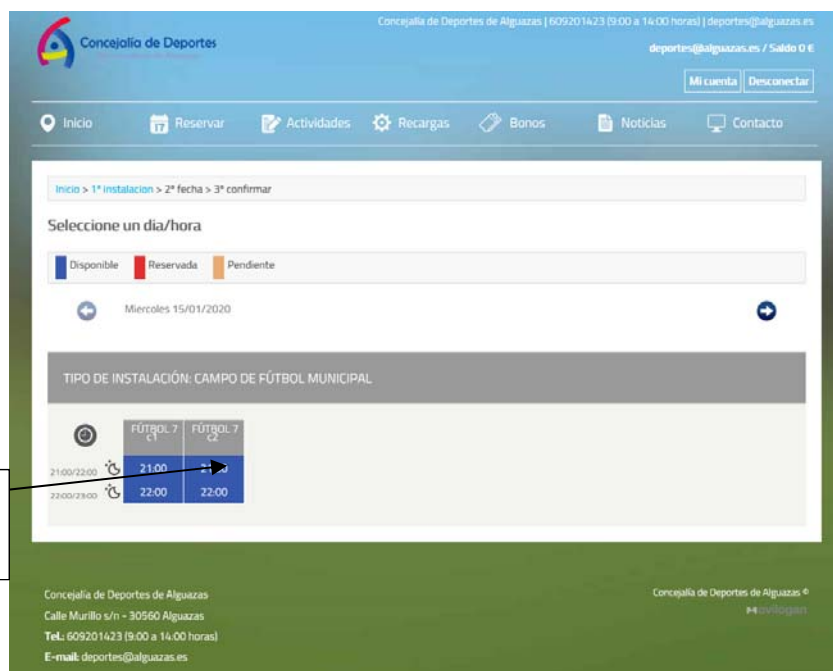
Concejalía de Deportes

Concejalía de Deportes de Alguazas | 609201423 (9:00 a 14:00 horas) | deportes@alguazas.es

deportes@alguazas.es / Saldo 0 €

Mi cuenta Desconectar

Inicio Reservar Actividades Recargas Bonos Noticias Contacto

Inicio > 1ª instalacion > 2ª fecha > 3ª confirmar

Seleccione un dia/hora

Disponible Reservada Pendiente

Miercoles 15/01/2020

TIPO DE INSTALACIÓN: CAMPO DE FÚTBOL MUNICIPAL

| | FÚTBOL 7 C1 | FÚTBOL 7 C2 |
|---|---|---|
| 21:00/22:00 | 21:00 | 21:00 |
| 22:00/23:00 | 22:00 | 22:00 |

Concejalía de Deportes de Alguazas
Calle Murillo s/n - 30560 Alguazas
Tel.: 609201423 (9:00 a 14:00 horas)
E-mail: deportes@alguazas.es

Concejalía de Deportes de Alguazas ©
Movilogan